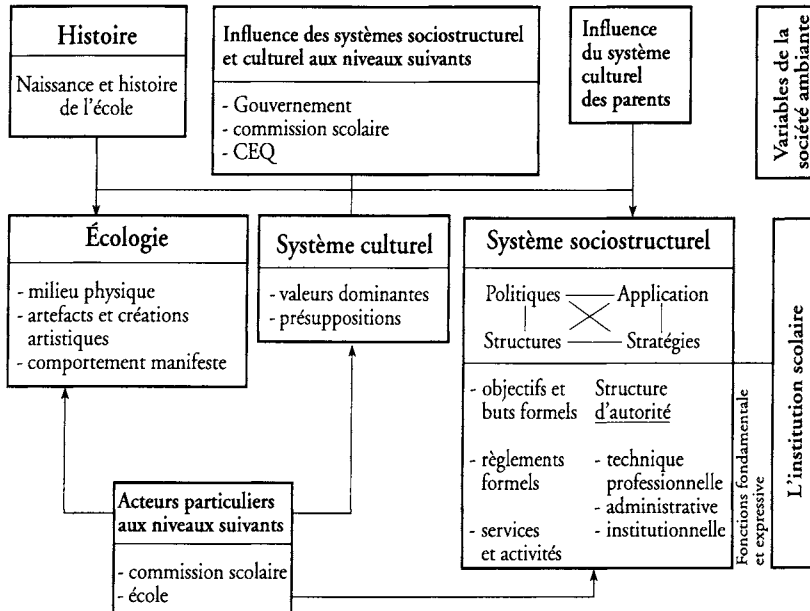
Histoire

Naissance et histoire de l'école

Influence des systèmes sociostructurel et culturel aux niveaux suivants

- Gouvernement
- commission scolaire
- CEQ

Influence du système culturel des parents

Variables de la société ambiante

Écologie

- milieu physique
- artefacts et créations artistiques
- comportement manifeste

Système culturel

- valeurs dominantes
- présuppositions

Système sociostructurel

Politiques — Application

Structures — Stratégies

- objectifs et buts formels

- règlements formels

- services et activités

Structure d'autorité

- technique professionnelle
- administrative
- institutionnelle

Fonctions fondamentale et expressive

L'institution scolaire

Acteurs particuliers aux niveaux suivants

- commission scolaire
- école